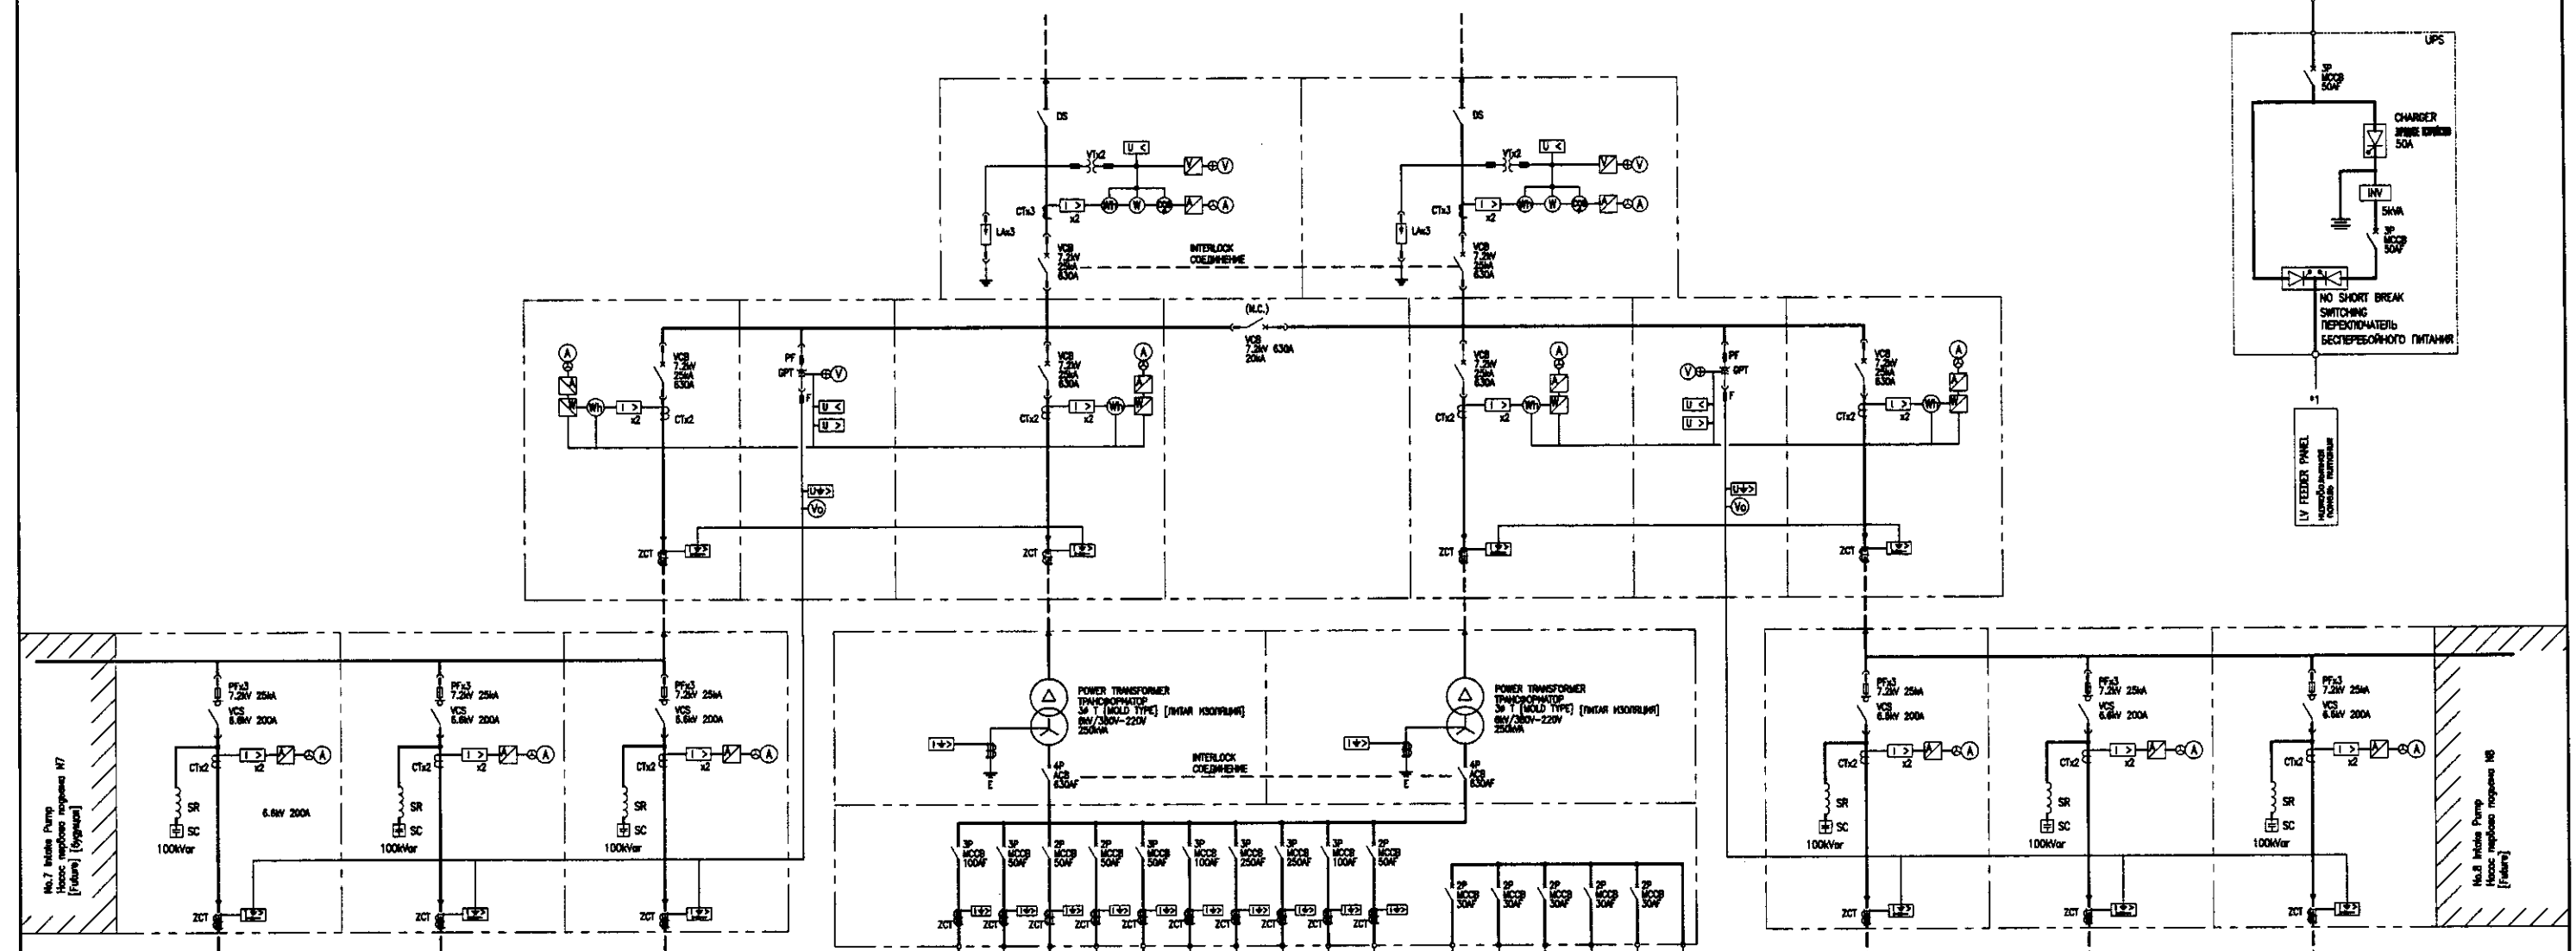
UPS
3P MCCB 50AF
CHARGER
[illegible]
50A
INV
5kVA
3P MCCB 50AF
NO SHORT BREAK SWITCHING
ПЕРЕКЛЮЧАТЕЛЬ БЕСПЕРЕБОЙНОГО ПИТАНИЯ
*1
LV FEEDER PANEL
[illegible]

DS
VTx2
U <
V
V
CTx3
I >
x2
Wh
W
A
LAx3
VCB 7.2kV 25kA 630A
INTERLOCK
СОЕДИНЕНИЕ

DS
VTx2
U <
V
CTx3
I >
x2
Wh
W
A
LAx3
VCB 7.2kV 25kA 630A

(N.C.)
VCB 7.2kV 630A 20kA

A
VCB 7.2kV 25kA 630A
Wh
I >
x2
CTx2
PF
GPT
F
V
U <
U >
U0>
V0
ZCT

VCB 7.2kV 25kA 630A
A
CTx2
I >
x2
Wh
ZCT

VCB 7.2kV 25kA 630A
A
CTx2
I >
x2
Wh
ZCT

V
PF
GPT
F
U <
U >
U0>
V0

VCB 7.2kV 25kA 630A
A
CTx2
I >
x2
Wh
ZCT

PFx3 7.2kV 25kA
VCS 6.6kV 200A
CTx2
I >
x2
A
SR
SC
100kVar
6.6kV 200A
ZCT

PFx3 7.2kV 25kA
VCS 6.6kV 200A
CTx2
I >
x2
A
SR
SC
100kVar
ZCT

PFx3 7.2kV 25kA
VCS 6.6kV 200A
CTx2
I >
x2
A
SR
SC
100kVar
ZCT

No.7 Intake Pump
Насос первого подъема N7
[Future] [будущее]

POWER TRANSFORMER
ТРАНСФОРМАТОР
3Ф T [MOLD TYPE] [ЛИТАЯ ИЗОЛЯЦИЯ]
6kV/380V-220V
250kVA
E
4P ACB 630AF
INTERLOCK
СОЕДИНЕНИЕ

POWER TRANSFORMER
ТРАНСФОРМАТОР
3Ф T [MOLD TYPE] [ЛИТАЯ ИЗОЛЯЦИЯ]
6kV/380V-220V
250kVA
E
4P ACB 630AF

3P MCCB 100AF
3P MCCB 50AF
2P MCCB 50AF
2P MCCB 50AF
3P MCCB 50AF
3P MCCB 100AF
3P MCCB 250AF
3P MCCB 250AF
3P MCCB 100AF
2P MCCB 50AF
ZCT

2P MCCB 30AF
2P MCCB 30AF
2P MCCB 30AF
2P MCCB 30AF
2P MCCB 30AF

PFx3 7.2kV 25kA
VCS 6.6kV 200A
CTx2
I >
x2
A
SR
SC
100kVar
ZCT

PFx3 7.2kV 25kA
VCS 6.6kV 200A
CTx2
I >
x2
A
SR
SC
100kVar
ZCT

PFx3 7.2kV 25kA
VCS 6.6kV 200A
CTx2
I >
x2
A
SR
SC
100kVar
ZCT

No.8 Intake Pump
Насос первого подъема N8
[Future]